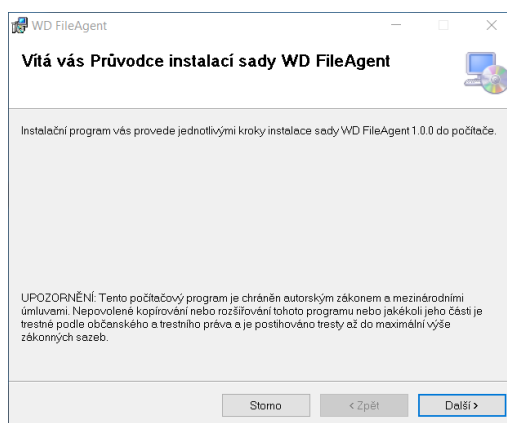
WD FileAgent

Vítá vás Průvodce instalací sady WD FileAgent

Instalační program vás provede jednotlivými kroky instalace sady WD FileAgent 1.0.0 do počítače.

UPOZORNĚNÍ: Tento počítačový program je chráněn autorským zákonem a mezinárodními úmluvami. Nepovolené kopírování nebo rozšiřování tohoto programu nebo jakékoli jeho části je trestné podle občanského a trestního práva a je postihováno tresty až do maximální výše zákonných sazeb.

Storno
< Zpět
Další >